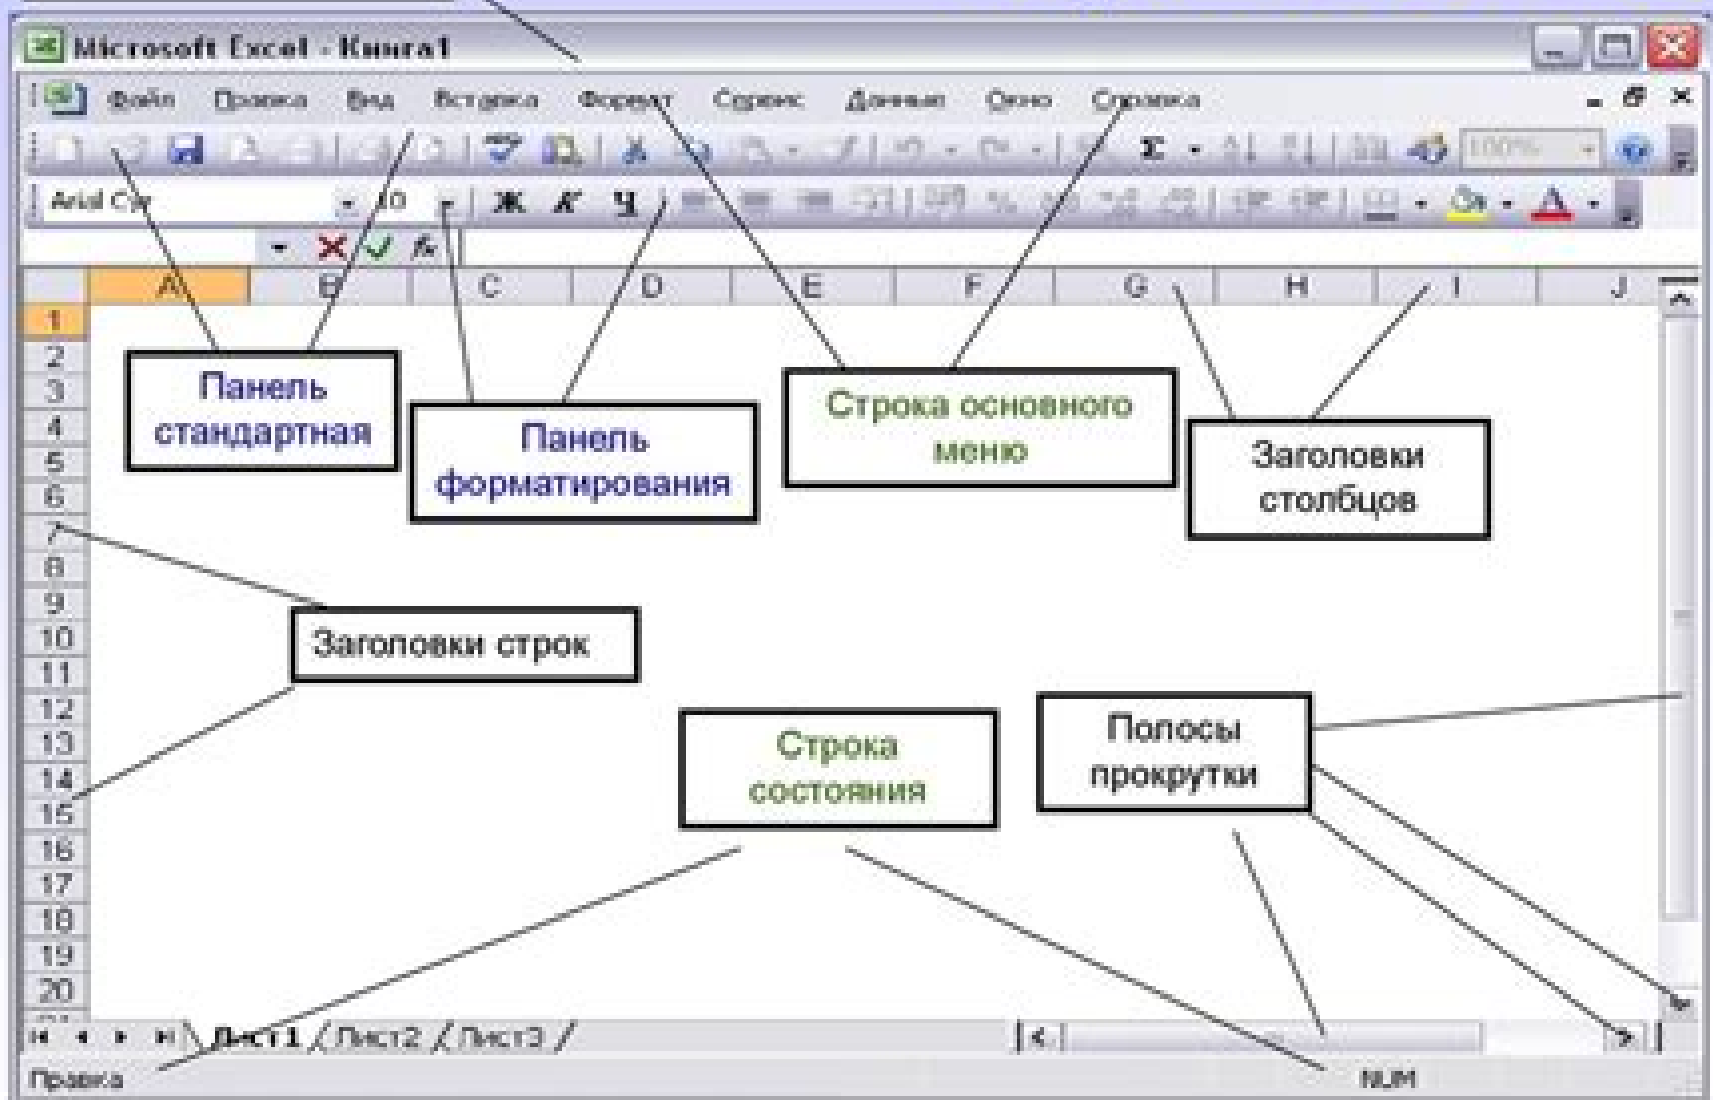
Microsoft Excel - Книга1

Файл Правка Вид Вставка Формат Сервис Данные Окно Справка

Arial Cyr 10 Ж К Ч

A B C D E F G H I J

1 2 3 4 5 6 7 8 9 10 11 12 13 14 15 16 17 18 19 20

Панель стандартная

Панель форматирования

Строка основного меню

Заголовки столбцов

Заголовки строк

Строка состояния

Полосы прокрутки

Лист1 Лист2 Лист3

Правка

NUM